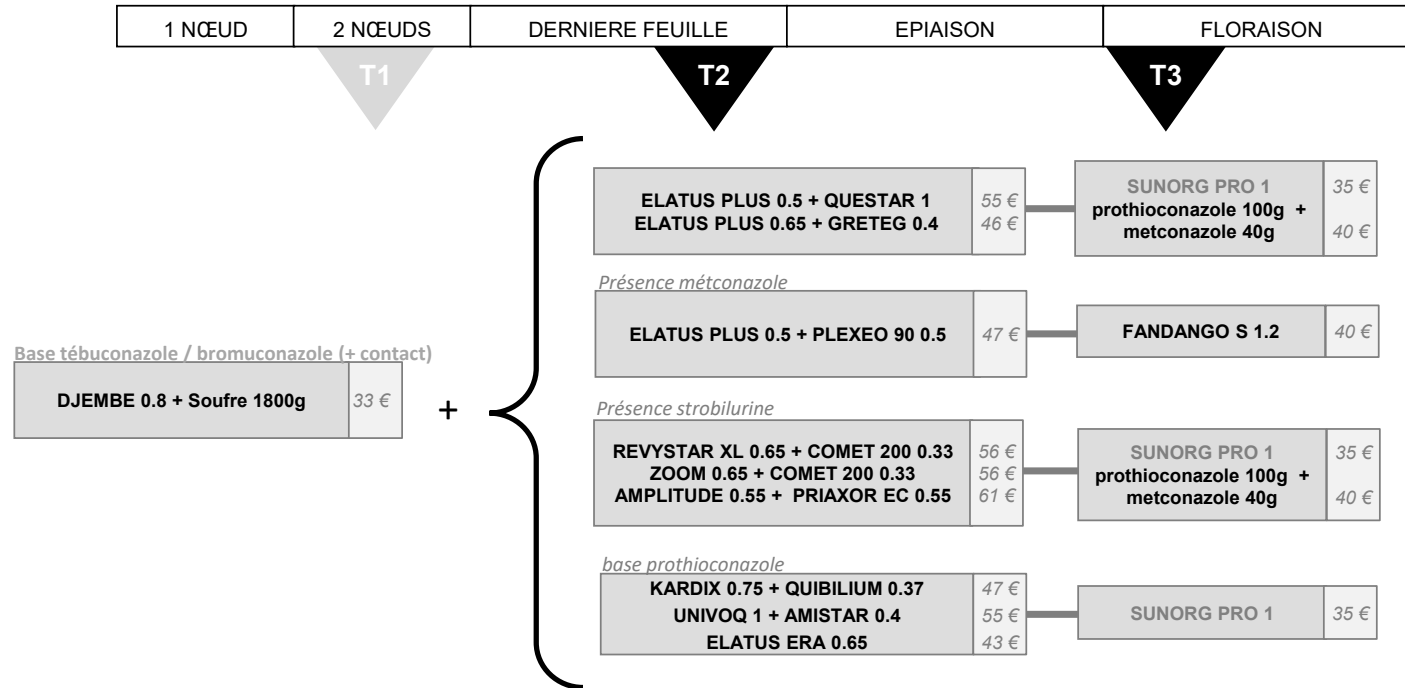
| 1 NŒUD | 2 NŒUDS | DERNIERE FEUILLE | EPIAISON | FLORAISON |
|---|---|---|---|---|

T1

T2

T3

Base tébuconazole / bromuconazole (+ contact)

DJEMBE 0.8 + Soufre 1800g 33 €

+

ELATUS PLUS 0.5 + QUESTAR 1 55 €
ELATUS PLUS 0.65 + GRETEG 0.4 46 €

SUNORG PRO 1 35 €
prothioconazole 100g + metconazole 40g 40 €

Présence métconazole

ELATUS PLUS 0.5 + PLEXEO 90 0.5 47 €

FANDANGO S 1.2 40 €

Présence strobilurine

REVYSTAR XL 0.65 + COMET 200 0.33 56 €
ZOOM 0.65 + COMET 200 0.33 56 €
AMPLITUDE 0.55 + PRIAXOR EC 0.55 61 €

SUNORG PRO 1 35 €
prothioconazole 100g + metconazole 40g 40 €

base prothioconazole

KARDIX 0.75 + QUIBILIUM 0.37 47 €
UNIVOQ 1 + AMISTAR 0.4 55 €
ELATUS ERA 0.65 43 €

SUNORG PRO 1 35 €